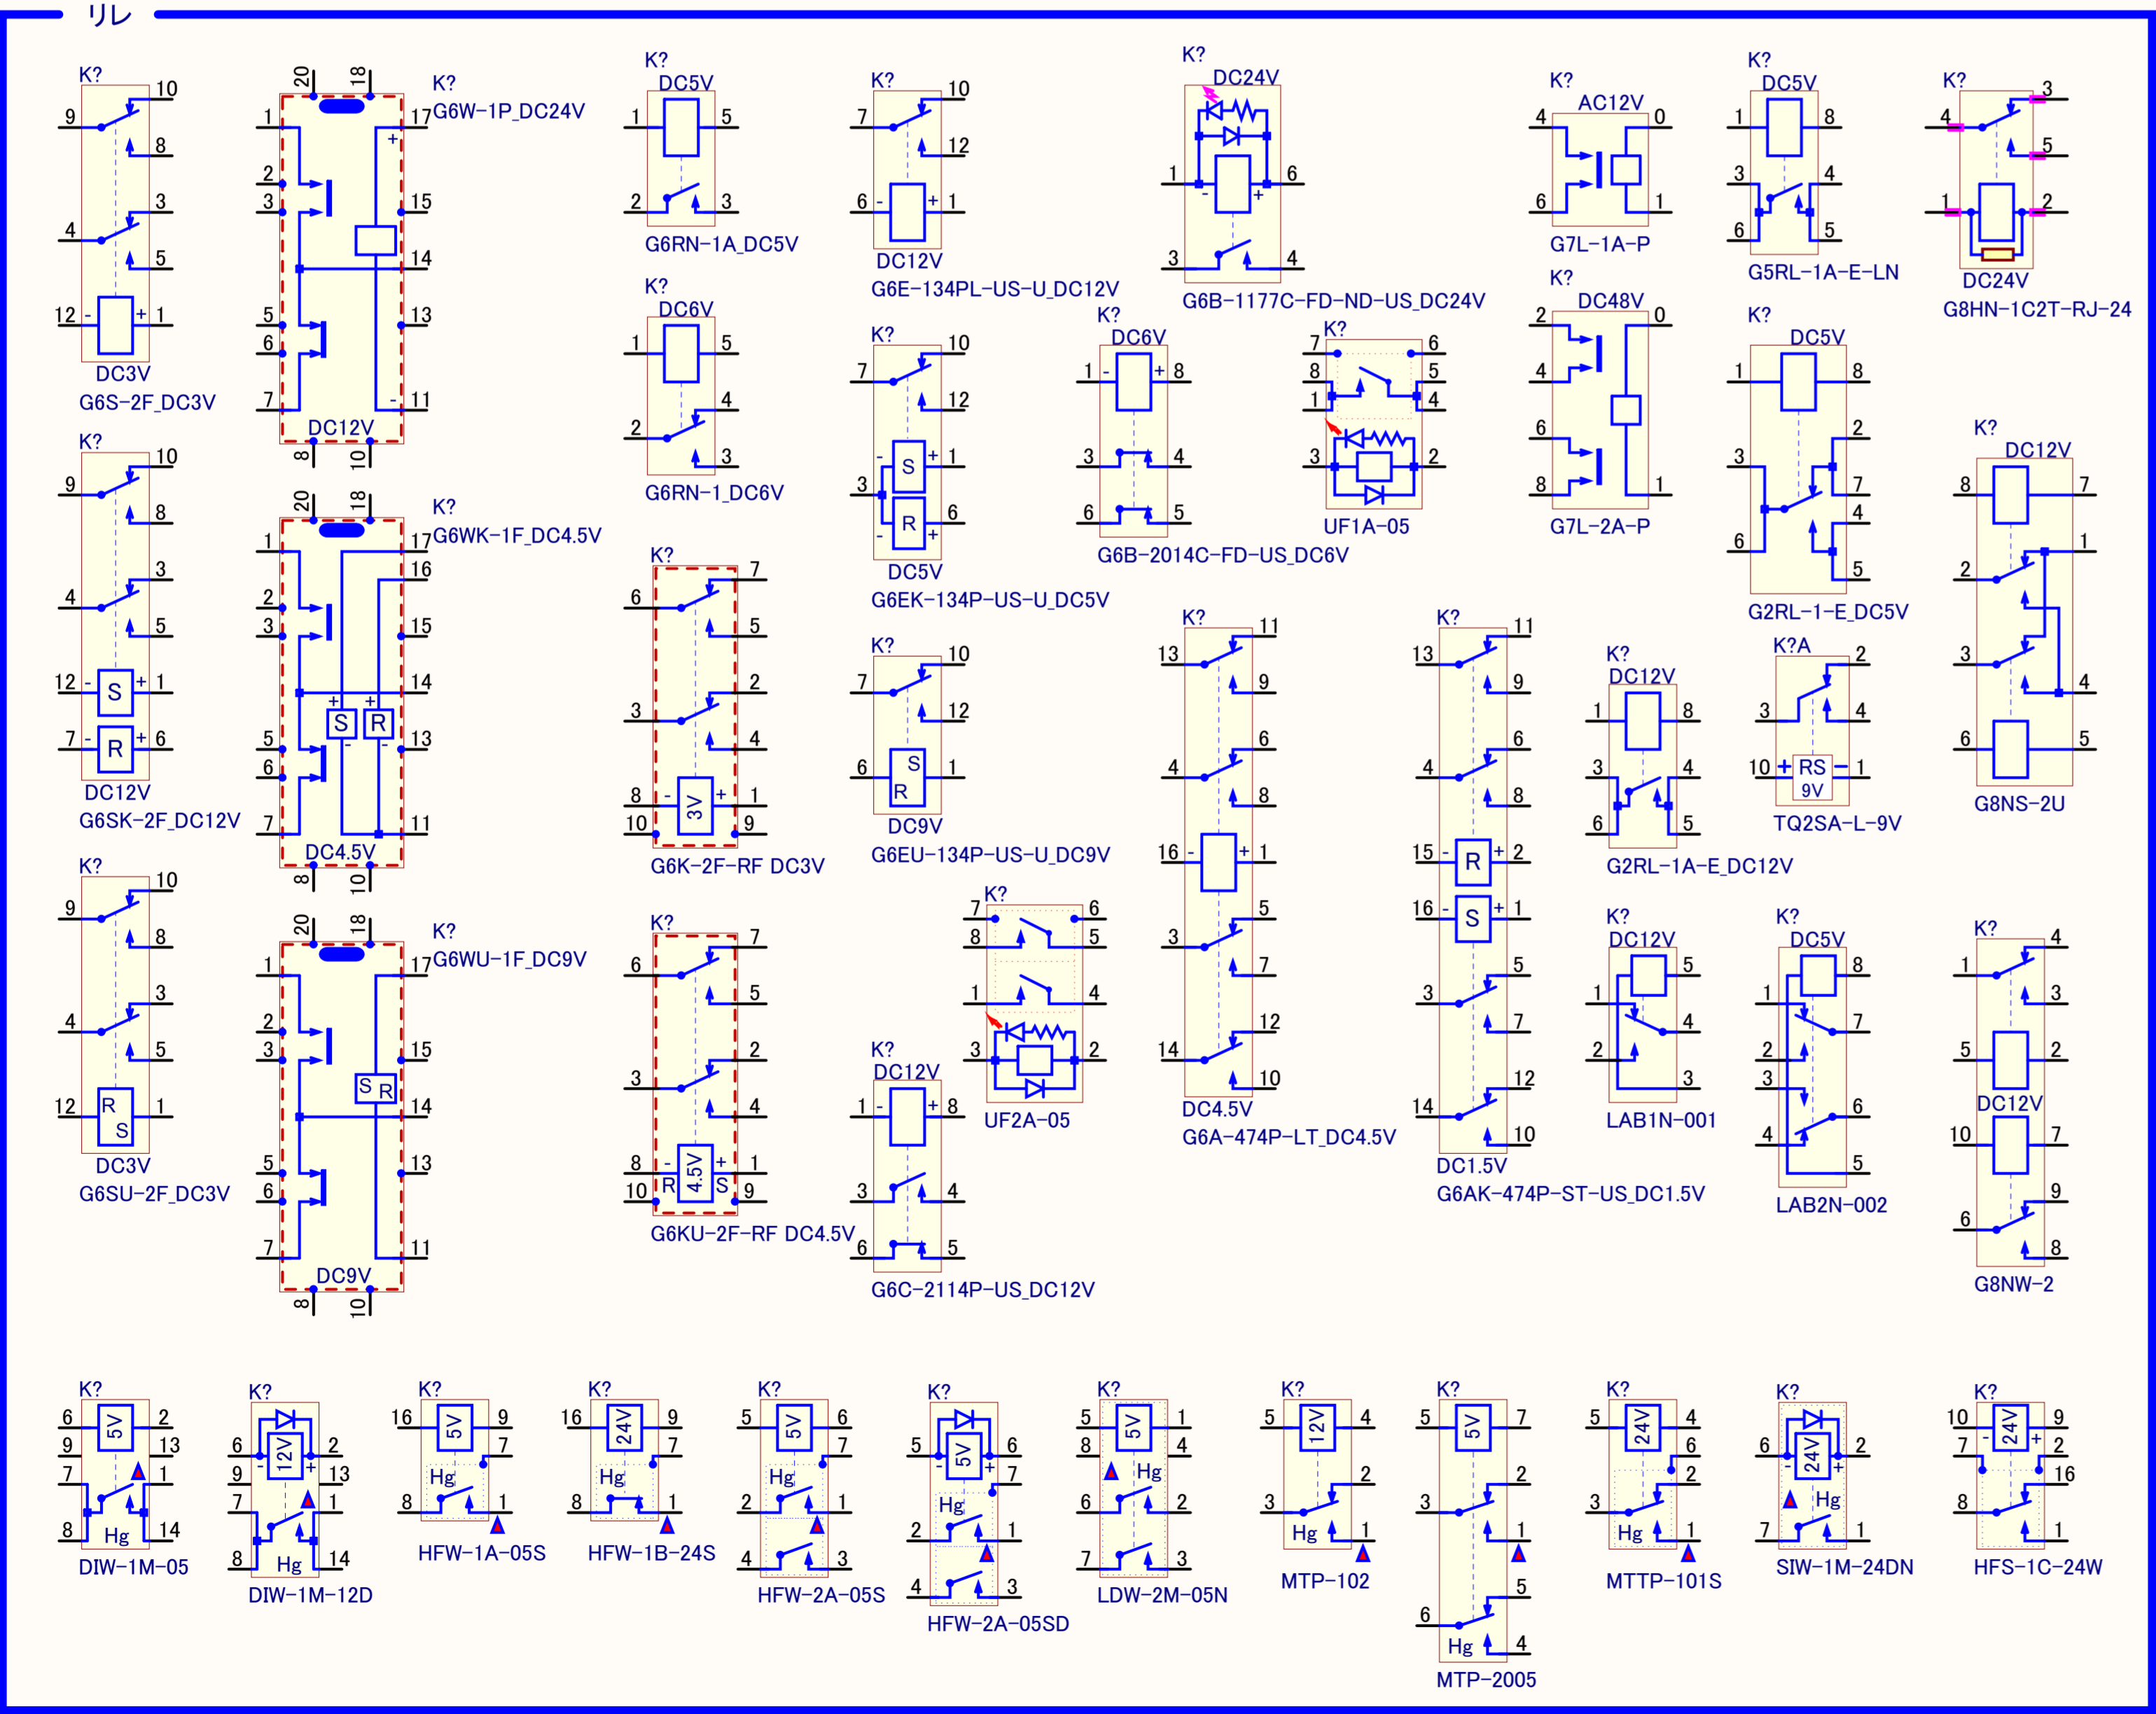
リレ

K?
10
9
8
3
4
5
12 - + 1
DC3V
G6S-2F_DC3V

20 18
K?
G6W-1P_DC24V
1 17
2 15
3
14
5 13
6
7 11
DC12V
8 10

K?
DC5V
1 5
2 3
G6RN-1A_DC5V

K?
10
7
12
6 - + 1
DC12V
G6E-134PL-US-U_DC12V

K?
DC24V
1 6
3 4
G6B-1177C-FD-ND-US_DC24V

K?
AC12V
4 0
6 1
G7L-1A-P

K?
DC5V
1 8
3 4
6 5
G5RL-1A-E-LN

K?
3
4
5
1 2
DC24V
G8HN-1C2T-RJ-24

K?
DC6V
1 5
2 4
3
G6RN-1_DC6V

K?
10
7
12
3 S 1
R 6
DC5V
G6EK-134P-US-U_DC5V

K?
DC6V
1 - + 8
3 4
6 5
G6B-2014C-FD-US_DC6V

K?
7 6
8 5
1 4
3 2
UF1A-05

K?
DC48V
2 0
4
6
8 1
G7L-2A-P

K?
DC5V
1 8
2
3 7
4
6 5
G2RL-1-E_DC5V

K?
10
9
8
3
4
5
12 - S + 1
7 - R + 6
DC12V
G6SK-2F_DC12V

20 18
K?
G6WK-1F_DC4.5V
1 17
16
2 15
3
14
S R
5 13
6
7 11
DC4.5V
8 10

K?
6 7
5
3 2
4
8 - 3V + 1
10 9
G6K-2F-RF DC3V

K?
10
7
12
6 S 1
R
DC9V
G6EU-134P-US-U_DC9V

K?
13 11
9
4 6
8
16 - + 1
5
3 7
12
14 10
DC4.5V
G6A-474P-LT_DC4.5V

K?
13 11
9
4 6
8
15 - R + 2
16 - S + 1
5
3 7
12
14 10
DC1.5V
G6AK-474P-ST-US_DC1.5V

K?
DC12V
1 8
3 4
6 5
G2RL-1A-E_DC12V

K?A
3 2
4
10 + RS - 1
9V
TQ2SA-L-9V

K?
DC12V
8 7
1
2
3
4
6 5
G8NS-2U

K?
10
9
8
3
4
5
12 R 1
S
DC3V
G6SU-2F_DC3V

20 18
K?
G6WU-1F_DC9V
1 17
2 15
3
S R 14
5 13
6
7 11
DC9V
8 10

K?
6 7
5
3 2
4
8 - 4.5V + 1
10 R S 9
G6KU-2F-RF DC4.5V

K?
7 6
8 5
1 4
3 2
UF2A-05

K?
DC12V
1 - + 8
3 4
6 5
G6C-2114P-US_DC12V

K?
DC12V
1 5
4
2 3
LAB1N-001

K?
DC5V
1 8
7
2
3 6
4 5
LAB2N-002

K?
1 4
3
5 2
DC12V
10 7
9
6 8
G8NW-2

K?
6 5V 2
9 13
7 1
8 Hg 14
DIW-1M-05

K?
6 12V 2
9 - + 13
7 1
8 Hg 14
DIW-1M-12D

K?
16 5V 9
7
Hg
8 1
HFW-1A-05S

K?
16 24V 9
7
Hg
8 1
HFW-1B-24S

K?
5 5V 6
7
Hg
2 1
4 3
HFW-2A-05S

K?
5 5V 6
- + 7
Hg
2 1
4 3
HFW-2A-05SD

K?
5 5V 1
8 4
Hg
6 2
7 3
LDW-2M-05N

K?
5 12V 4
2
3
Hg 1
MTP-102

K?
5 5V 7
2
3
1
5
6
Hg 4
MTP-2005

K?
5 24V 4
6
3 2
Hg 1
MTTP-101S

K?
6 24V 2
- +
Hg
7 1
SIW-1M-24DN

K?
10 24V 9
7 - + 2
16
8
1
HFS-1C-24W